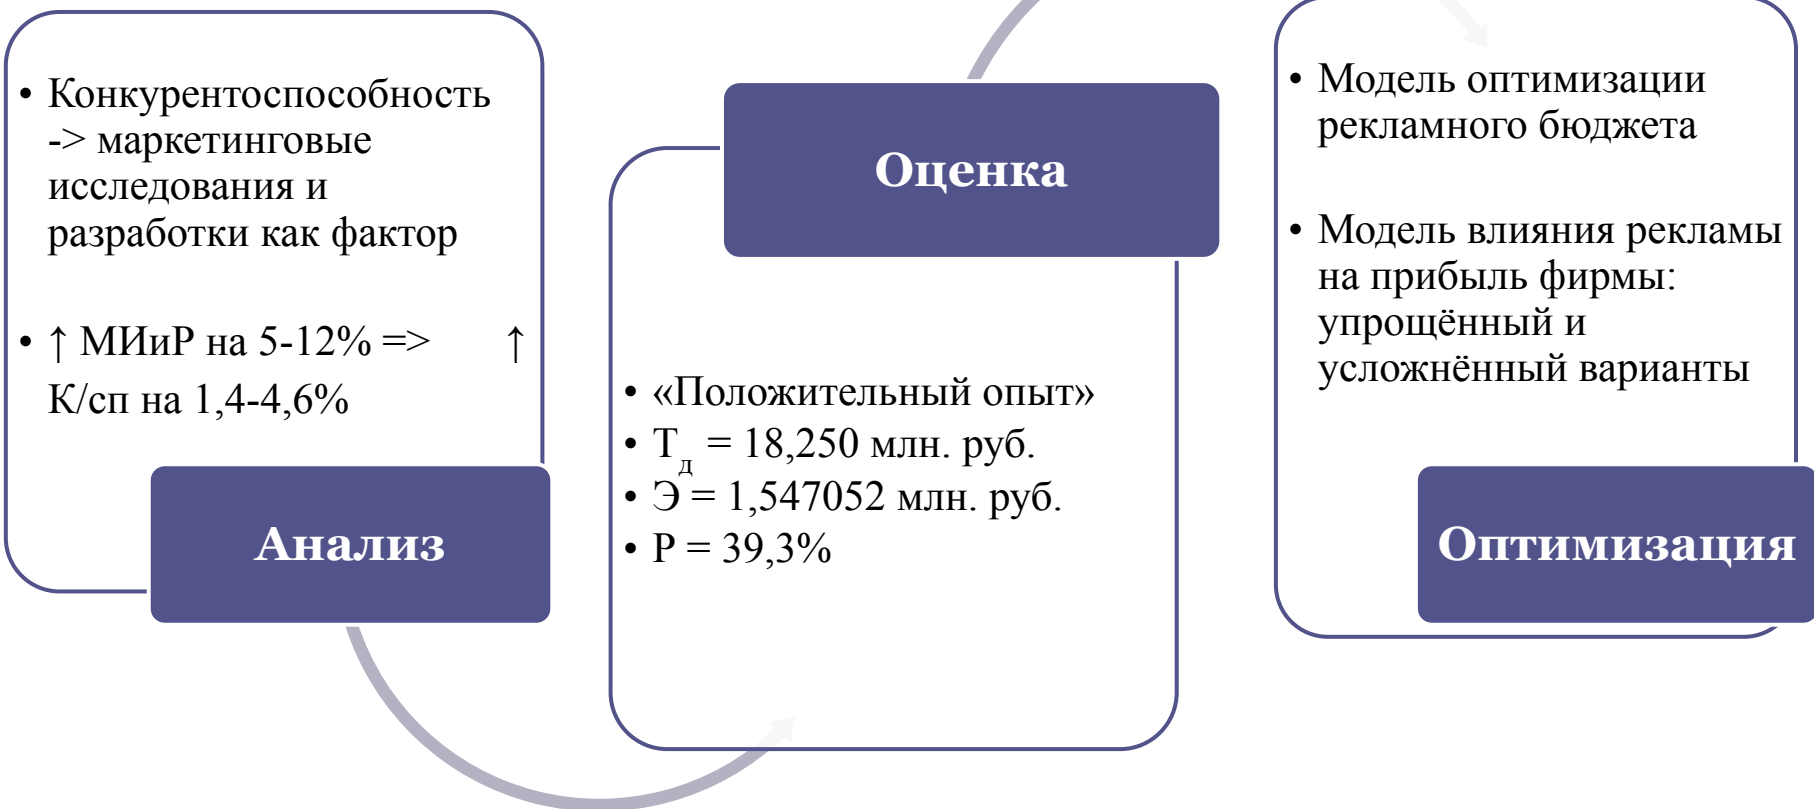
• Конкурентоспособность -> маркетинговые исследования и разработки как фактор

• ↑ МИиР на 5-12% => ↑ К/сп на 1,4-4,6%

Анализ

Оценка

• «Положительный опыт»
• $Т_д$ = 18,250 млн. руб.
• Э = 1,547052 млн. руб.
• Р = 39,3%

• Модель оптимизации рекламного бюджета

• Модель влияния рекламы на прибыль фирмы: упрощённый и усложнённый варианты

Оптимизация